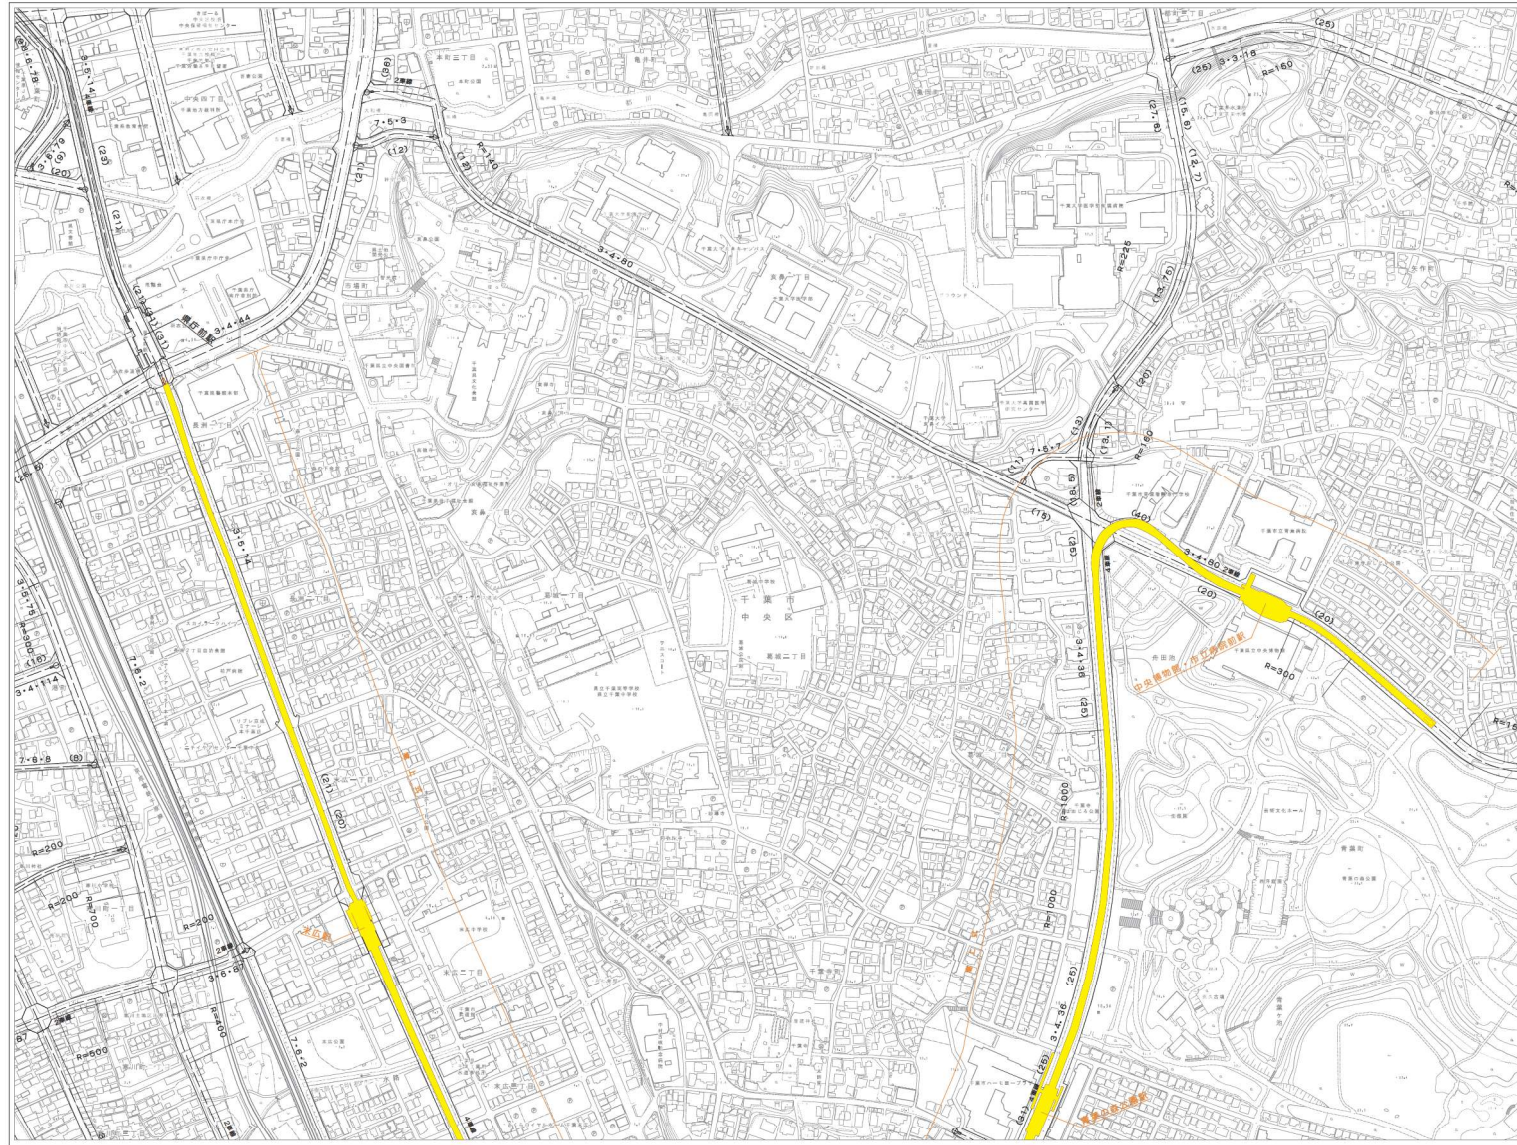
本町三丁目
亀井町
7・5・3
R=140
(12)
(9)
(23)
(21)
中央四丁目
3・5・14
県庁前駅
3・4・44
3・4・80
亥鼻一丁目
千葉大学医学部附属病院
(25) 3・3・18
R=160
(25)
(15.6)
(12.7)
(27.6)
R=225
(13.75)
(20)
(11) 7・6・7 (13)
(18.1)
R=160
(18.5)
(40)
(15)
(20)
3・4・80
(20)
中央博物館・市立病院前駅
R=300
R=1000
3・4・36
(25)
千葉市
中央区
3・5・14
(21)
(20)
7・6・2
3・5・79
R=500
(16)
3・4・14
7・6・8
(8)
R=200
R=200
R=700
R=200
3・6・8
R=200
7・6・2
R=500
R=1000
(25)
3・4・36
(25)
青葉の森公園
青葉町